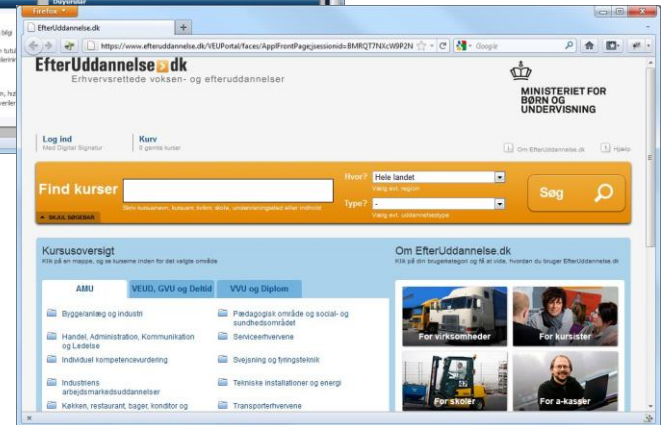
Firefox
EfterUddannelse.dk
+
https://www.efteruddannelse.dk/VEUPortal/faces/ApplFrontPage;jsessionid=8MRQT7NXcW9P2N
Google
EfterUddannelse.dk
Erhvervsrettede voksen- og efteruddannelser
MINISTERIET FOR BØRN OG UNDERVISNING
Log ind
Med Digital Signatur
Kurv
0 gemte kurser
Om EfterUddannelse.dk
Hjælp
Find kurser
Skriv kursusnavn, kursusnr, kvalifik. skole, uddannelsesstedet eller indhold
SKJUL SØGEBAR
Hvor?
Hele landet
Vælg evt. region
Type?
-
Vælg evt. uddannelsestype
Søg
Kursusoversigt
Klik på en mappe, og se kurserne inden for det valgte område
AMU
VEUD, GVU og Deltid
VVU og Diplom
Bygge/anlæg og industri
Handel, Administration, Kommunikation og Ledelse
Individuel kompetencevurdering
Industriens arbejdsmarkedsuddannelser
Køkken, restaurant, bager, konditor og
Pædagogisk område og social- og sundhedsområdet
Serviceerhvervene
Svejsning og fyringsteknik
Tekniske installationer og energi
Transporterhvervene
Om EfterUddannelse.dk
Klik på din brugerkategori og få at vide, hvordan du bruger EfterUddannelse.dk
For virksomheder
For kursister
For skoler
For a-kasser